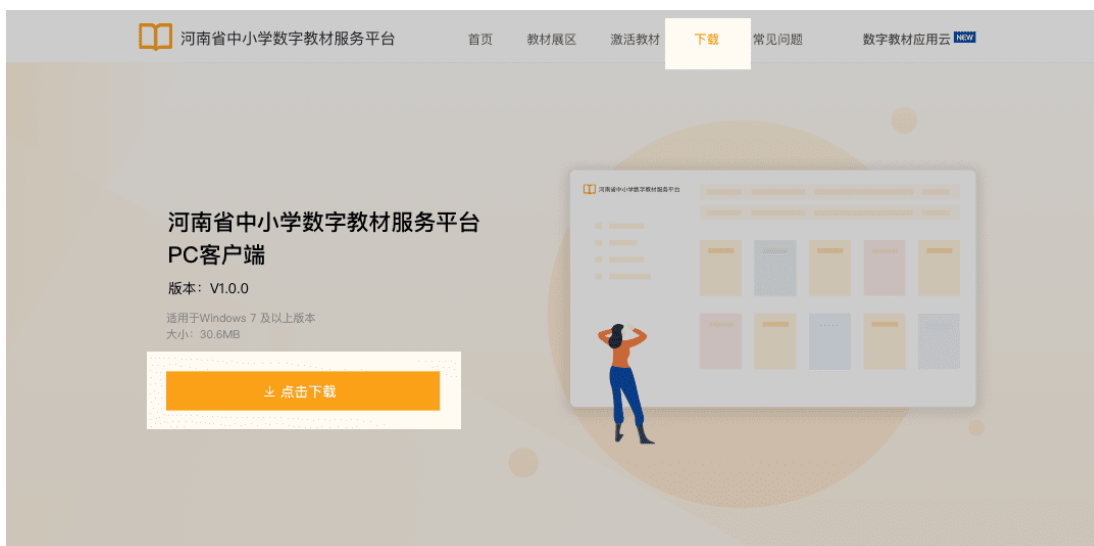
河南省中小学数字教材服务平台

首页　教材展区　激活教材　下载　常见问题　数字教材应用云 NEW

河南省中小学数字教材服务平台
PC客户端

版本：V1.0.0

适用于Windows 7 及以上版本
大小：30.6MB

点击下载

河南省中小学数字教材服务平台